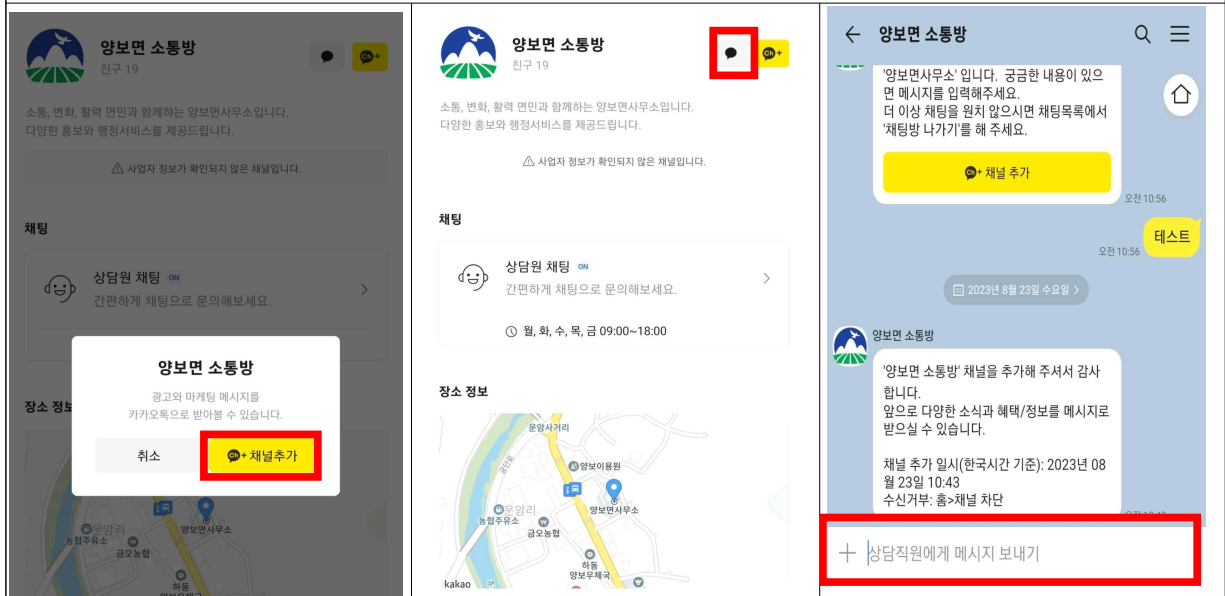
양보면 소통방
친구 19

Ch+

소통, 변화, 활력 면민과 함께하는 양보면사무소입니다.
다양한 홍보와 행정서비스를 제공드립니다.

⚠ 사업자 정보가 확인되지 않은 채널입니다.

채팅

상담원 채팅 ON
간편하게 채팅으로 문의해보세요.

양보면 소통방
광고와 마케팅 메시지를
카카오톡으로 받아볼 수 있습니다.

취소

Ch+ 채널추가

장소 정보

운암리
농협주유소
금오농협
양보면사무소

양보면 소통방
친구 19

Ch+

소통, 변화, 활력 면민과 함께하는 양보면사무소입니다.
다양한 홍보와 행정서비스를 제공드립니다.

⚠ 사업자 정보가 확인되지 않은 채널입니다.

채팅

상담원 채팅 ON
간편하게 채팅으로 문의해보세요.

월, 화, 수, 목, 금 09:00~18:00

장소 정보

운암사거리
양보이용원
운암리
농협주유소
금오농협
양보면사무소
하동
양보우체국
kakao

양보면 소통방

'양보면사무소' 입니다. 궁금한 내용이 있으면 메시지를 입력해주세요.
더 이상 채팅을 원치 않으시면 채팅목록에서 '채팅방 나가기'를 해 주세요.

Ch 채널 추가

오전 10:56

테스트
오전 10:56

2023년 8월 23일 수요일 >

양보면 소통방

'양보면 소통방' 채널을 추가해 주셔서 감사합니다.
앞으로 다양한 소식과 혜택/정보를 메시지로 받으실 수 있습니다.

채널 추가 일시(한국시간 기준): 2023년 08월 23일 10:43
수신거부: 홈>채널 차단

+ 상담직원에게 메시지 보내기